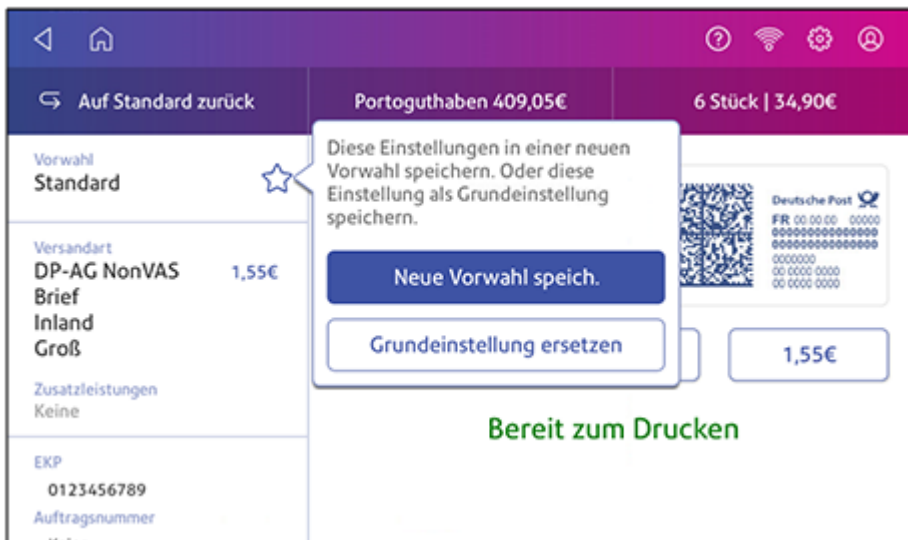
Auf Standard zurück

Portoguthaben 409,05€

6 Stück | 34,90€

Vorwahl
Standard

Diese Einstellungen in einer neuen Vorwahl speichern. Oder diese Einstellung als Grundeinstellung speichern.

Neue Vorwahl speich.

Grundeinstellung ersetzen

Versandart
DP-AG NonVAS
Brief
Inland
Groß

1,55€

Zusatzleistungen
Keine

EKP
0123456789

Auftragsnummer

Deutsche Post
FR 00.00.00 00000
0000000000000000
0000000000000000
0000000
00 0000 0000
00 0000 0000

1,55€

Bereit zum Drucken